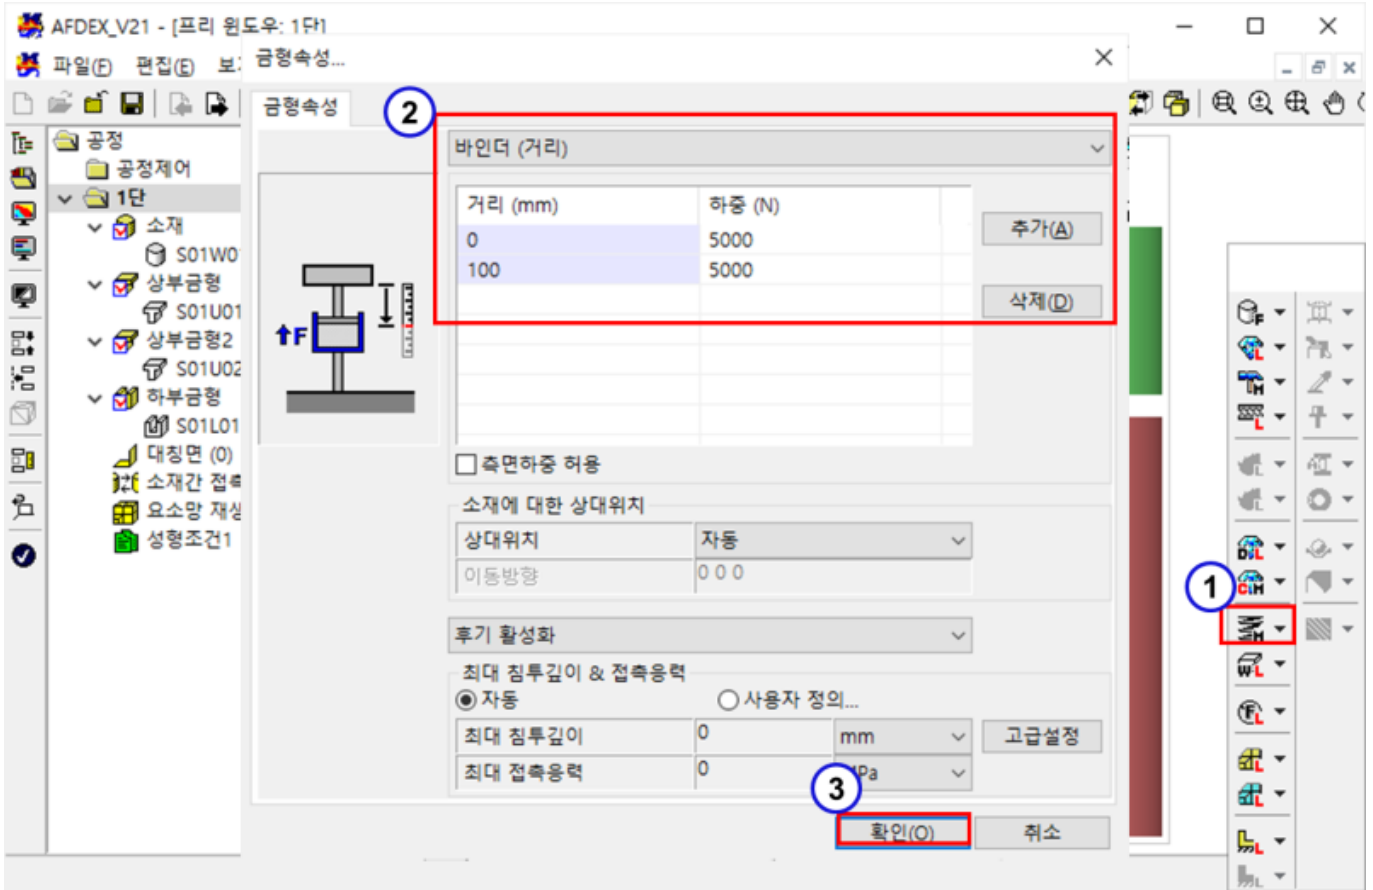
AFDEX_V21 - [프리 윈도우: 1단]
파일(F) 편집(E) 보
금형속성...
금형속성
2
바인더 (거리)

| 거리 (mm) | 하중 (N) |
|---|---|
| 0 | 5000 |
| 100 | 5000 |

추가(A)
삭제(D)
F
측면하중 허용
소재에 대한 상대위치
상대위치 자동
이동방향 0 0 0
후기 활성화
최대 침투깊이 & 접촉응력
자동 사용자 정의...
최대 침투깊이 0 mm 고급설정
최대 접촉응력 0 MPa
3
확인(O) 취소
공정
공정제어
1단
소재
S01W0
상부금형
S01U01
상부금형2
S01U02
하부금형
S01L01
대칭면 (0)
소재간 접
요소망 재생
성형조건1
1